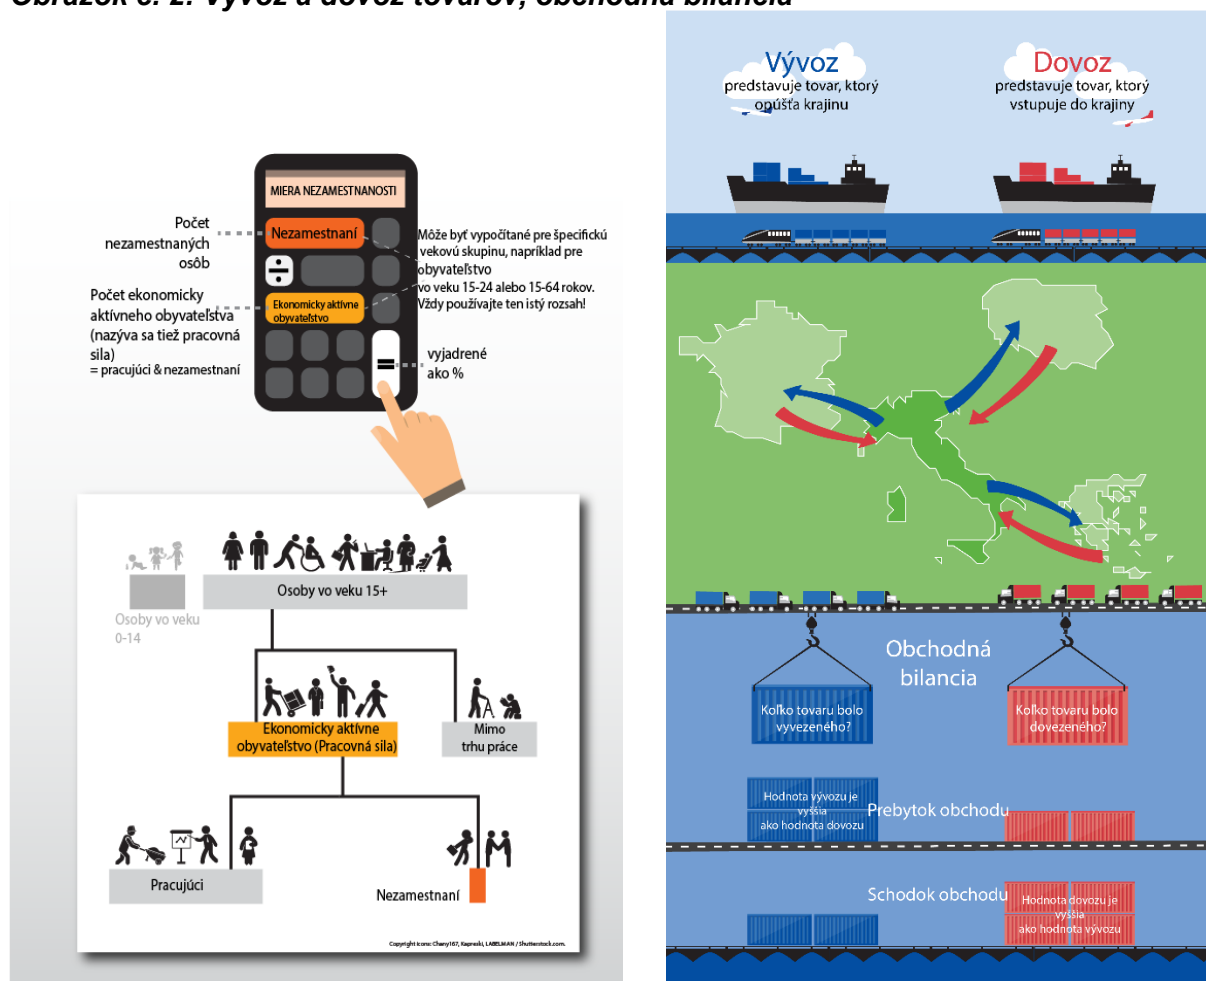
Obrázok 3. 2. Vývoz a dovoz tovarov, obchodná bilancia

MIERA NEZAMESTNANOSTI

Počet nezamestnaných osôb

Nezamestnaní

Môže byť vypočítané pre špecifickú vekovú skupinu, napríklad pre obyvateľstvo vo veku 15-24 alebo 15-64 rokov. Vždy používajte ten istý rozsah!

Počet ekonomicky aktívneho obyvateľstva (nazýva sa tiež pracovná sila) = pracujúci & nezamestnaní

Ekonomicky aktívne obyvateľstvo

vyjadrené ako %

Osoby vo veku 15+

Osoby vo veku 0-14

Ekonomicky aktívne obyvateľstvo (Pracovná sila)

Mimo trhu práce

Pracujúci

Nezamestnaní

Copyright icons: Chany167, Kapreski, LABELMAN / Shutterstock.com.

Vývoz
predstavuje tovar, ktorý opúšťa krajinu

Dovoz
predstavuje tovar, ktorý vstupuje do krajiny

Obchodná bilancia

Koľko tovaru bolo vyvezeného?

Koľko tovaru bolo dovezeného?

Hodnota vývozu je vyššia ako hodnota dovozu

Prebytok obchodu

Schodok obchodu

Hodnota dovozu je vyššia ako hodnota vývozu